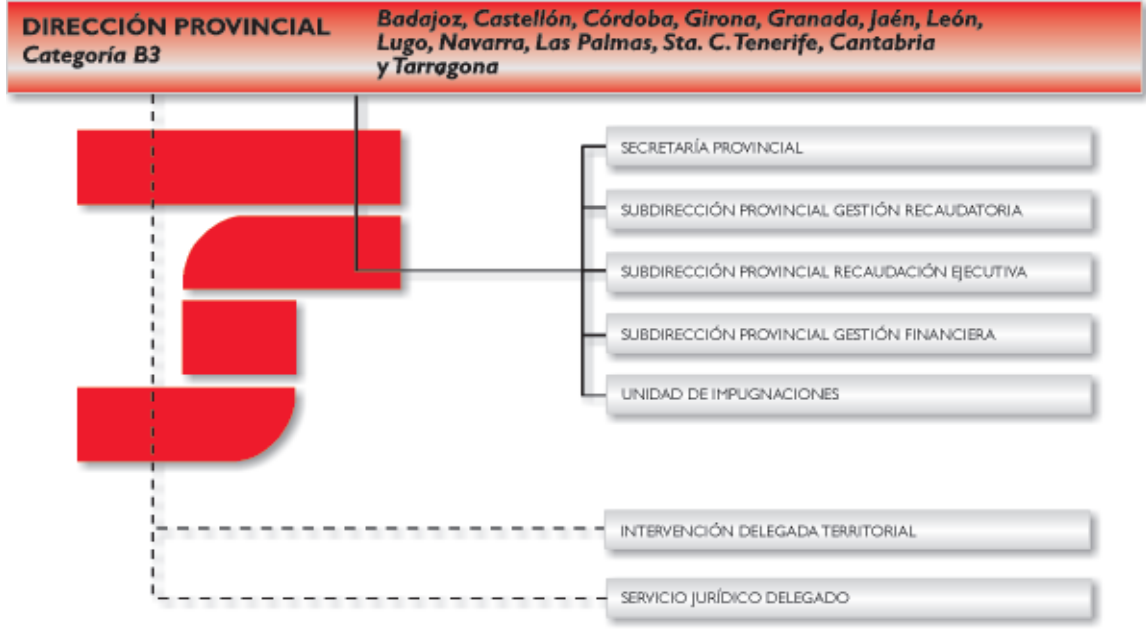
DIRECCIÓN PROVINCIAL
Categoría B3

Badajoz, Castellón, Córdoba, Girona, Granada, Jaén, León, Lugo, Navarra, Las Palmas, Sta. C. Tenerife, Cantabria y Tarragona

SECRETARÍA PROVINCIAL

SUBDIRECCIÓN PROVINCIAL GESTIÓN RECAUDATORIA

SUBDIRECCIÓN PROVINCIAL RECAUDACIÓN EJECUTIVA

SUBDIRECCIÓN PROVINCIAL GESTIÓN FINANCIERA

UNIDAD DE IMPUGNACIONES

INTERVENCIÓN DELEGADA TERRITORIAL

SERVICIO JURÍDICO DELEGADO